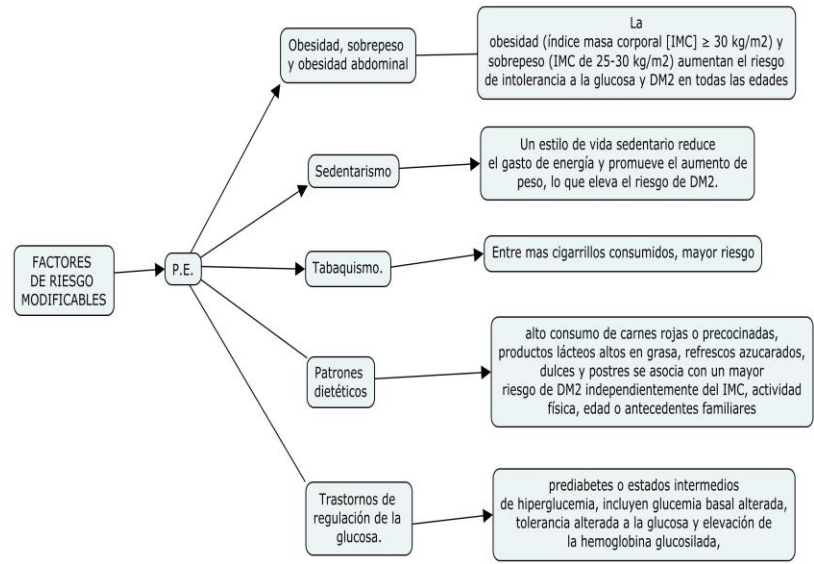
FACTORES DE RIESGO MODIFICABLES

P.E.

Obesidad, sobrepeso y obesidad abdominal

La obesidad (índice masa corporal [IMC] ≥ 30 kg/m2) y sobrepeso (IMC de 25-30 kg/m2) aumentan el riesgo de intolerancia a la glucosa y DM2 en todas las edades

Sedentarismo

Un estilo de vida sedentario reduce el gasto de energía y promueve el aumento de peso, lo que eleva el riesgo de DM2.

Tabaquismo.

Entre mas cigarrillos consumidos, mayor riesgo

Patrones dietéticos

alto consumo de carnes rojas o precocinadas, productos lácteos altos en grasa, refrescos azucarados, dulces y postres se asocia con un mayor riesgo de DM2 independientemente del IMC, actividad física, edad o antecedentes familiares

Trastornos de regulación de la glucosa.

prediabetes o estados intermedios de hiperglucemia, incluyen glucemia basal alterada, tolerancia alterada a la glucosa y elevación de la hemoglobina glucosilada,